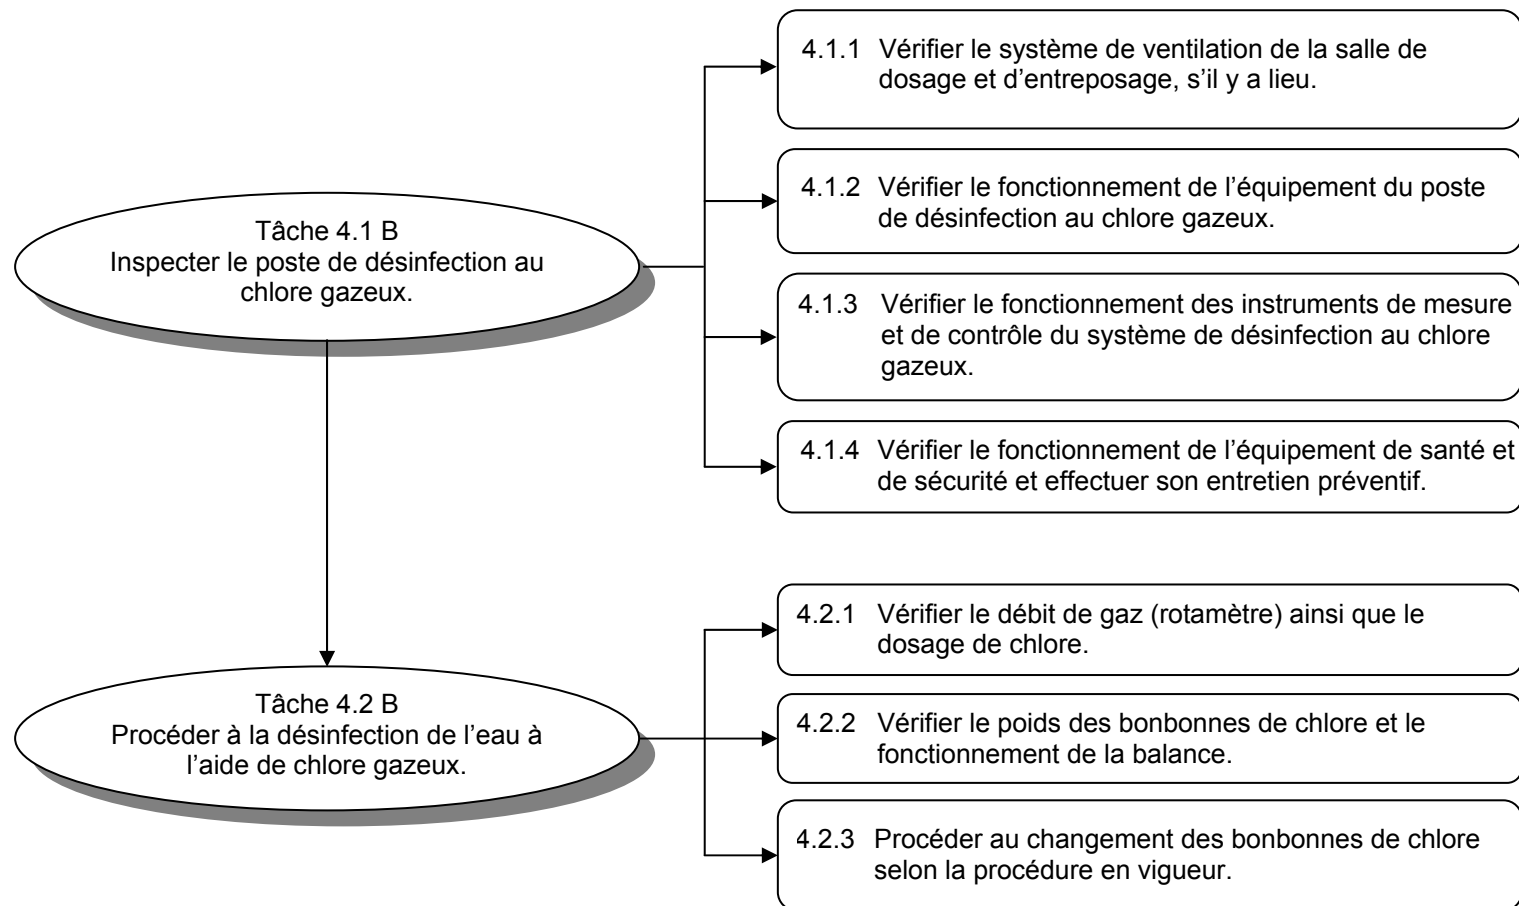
Tâche 4.1 B
Inspecter le poste de désinfection au chlore gazeux.

4.1.1 Vérifier le système de ventilation de la salle de dosage et d'entreposage, s'il y a lieu.

4.1.2 Vérifier le fonctionnement de l'équipement du poste de désinfection au chlore gazeux.

4.1.3 Vérifier le fonctionnement des instruments de mesure et de contrôle du système de désinfection au chlore gazeux.

4.1.4 Vérifier le fonctionnement de l'équipement de santé et de sécurité et effectuer son entretien préventif.

Tâche 4.2 B
Procéder à la désinfection de l'eau à l'aide de chlore gazeux.

4.2.1 Vérifier le débit de gaz (rotamètre) ainsi que le dosage de chlore.

4.2.2 Vérifier le poids des bonbonnes de chlore et le fonctionnement de la balance.

4.2.3 Procéder au changement des bonbonnes de chlore selon la procédure en vigueur.